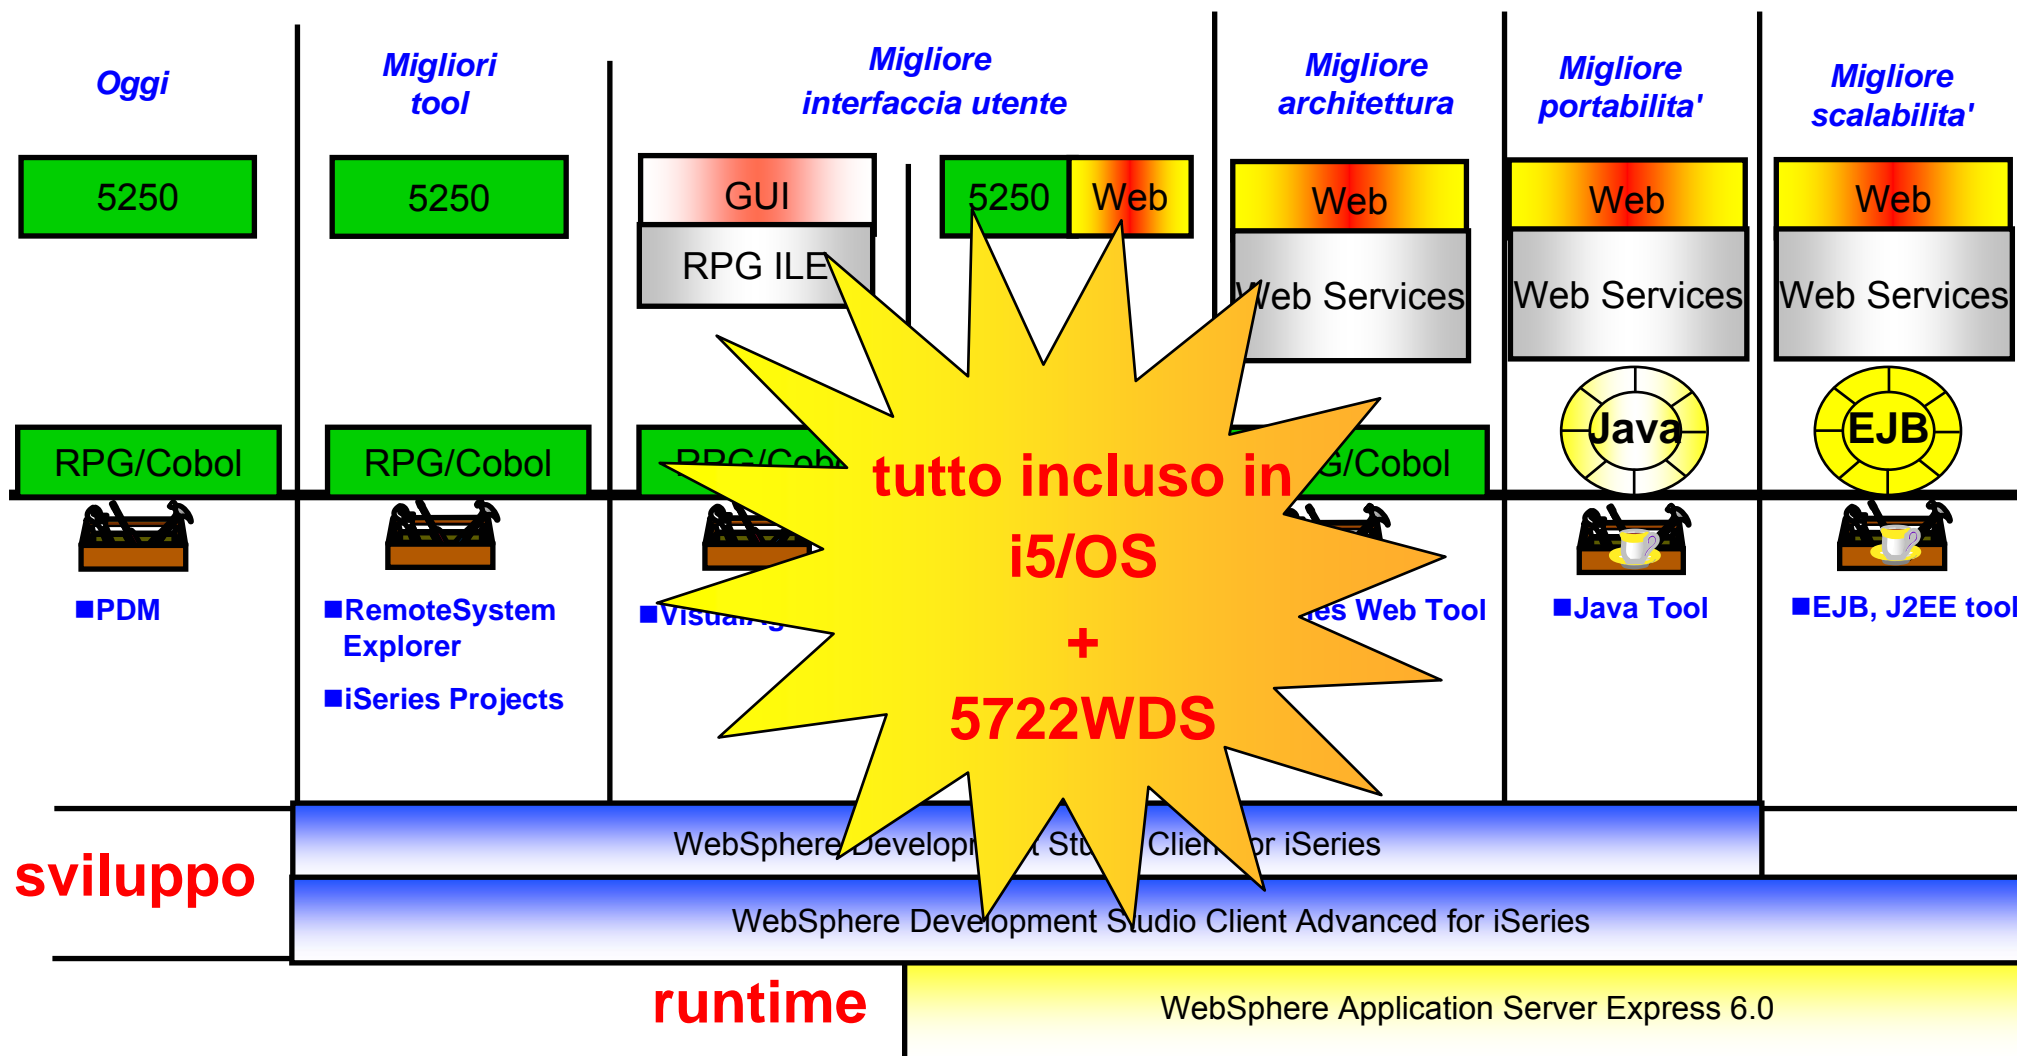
Oggi

Migliori tool

Migliore interfaccia utente

Migliore architettura

Migliore portabilita'

Migliore scalabilita'

5250

5250

GUI

RPG ILE

5250

Web

Web

Web Services

Web

Web Services

Web

Web Services

RPG/Cobol

RPG/Cobol

RPG/Co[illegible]

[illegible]G/Cobol

Java

EJB

■PDM

■RemoteSystem Explorer

■iSeries Projects

■Visual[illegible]

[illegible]es Web Tool

■Java Tool

■EJB, J2EE tool

tutto incluso in i5/OS + 5722WDS

sviluppo

WebSphere Develop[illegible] Stu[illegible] Clie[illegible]or iSeries

WebSphere Development Studio Client Advanced for iSeries

runtime

WebSphere Application Server Express 6.0